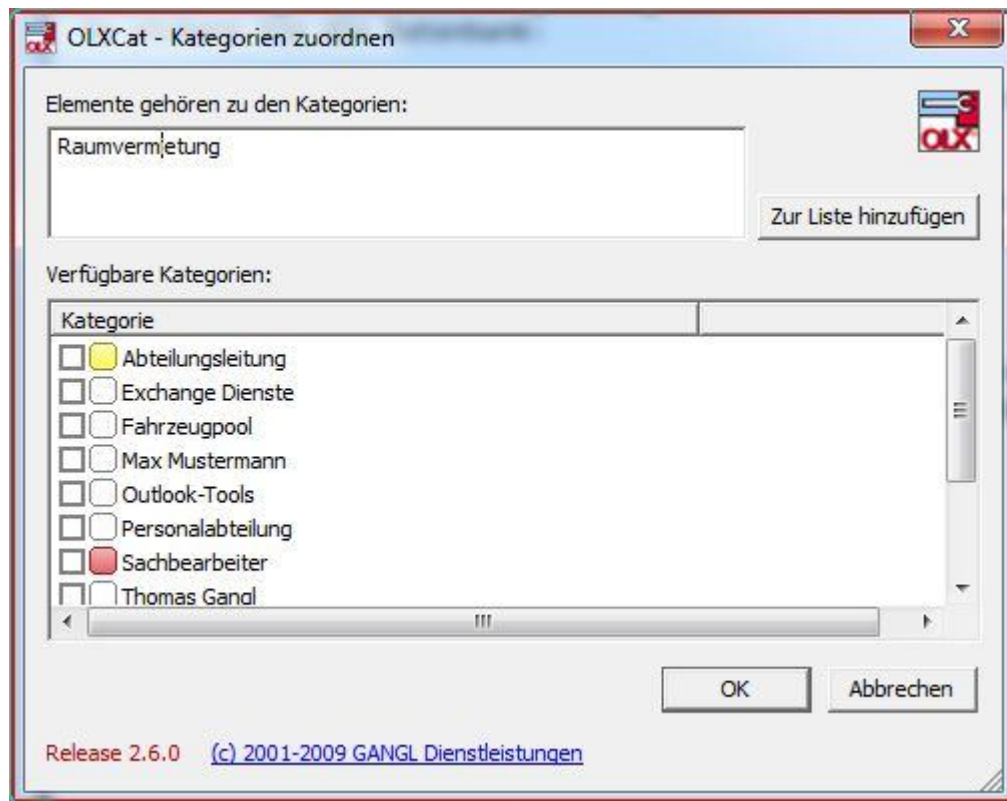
OLXCat - Kategorien zuordnen

Elemente gehören zu den Kategorien:

Raumvermietung

OLX

Zur Liste hinzufügen

Verfügbare Kategorien:

Kategorie

Abteilungsleitung
Exchange Dienste
Fahrzeugpool
Max Mustermann
Outlook-Tools
Personalabteilung
Sachbearbeiter
Thomas Gangl

OK

Abbrechen

Release 2.6.0 (c) 2001-2009 GANGL Dienstleistungen